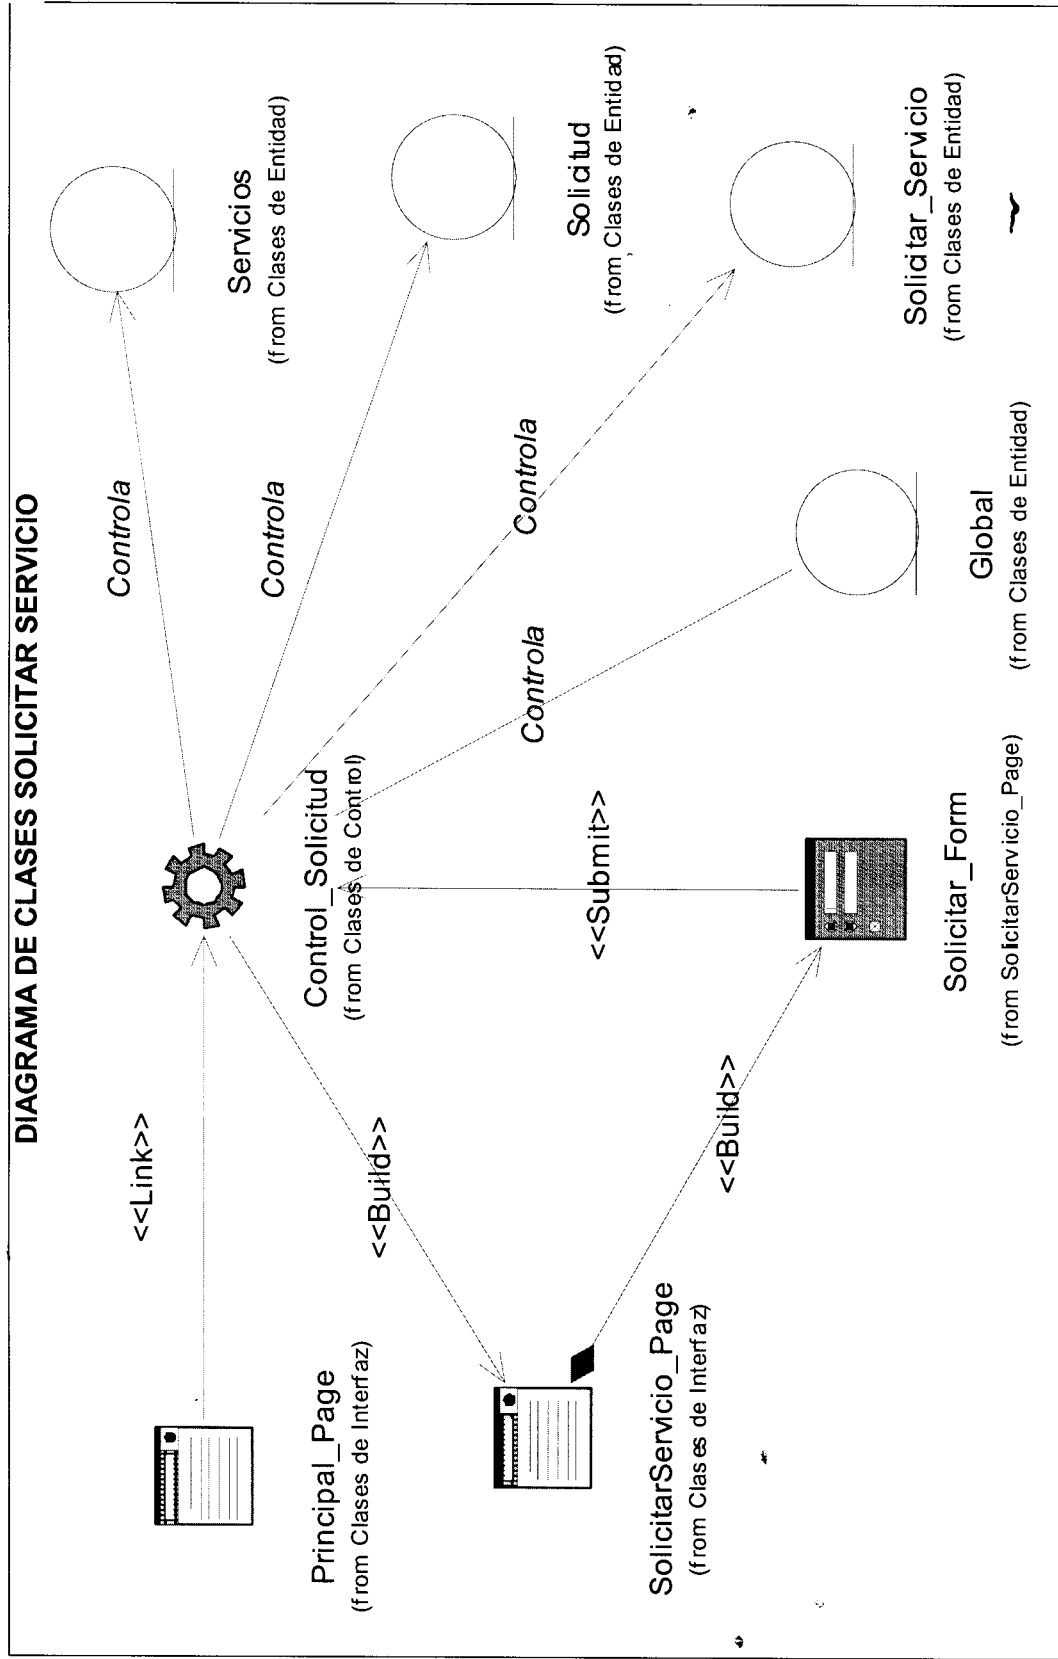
DIAGRAMA DE CLASES SOLICITAR SERVICIO

Servicios
(from Clases de Entidad)

Solicitud
(from Clases de Entidad)

Solicitar_Servicio
(from Clases de Entidad)

Controla

Controla

Controla

Controla

Global
(from Clases de Entidad)

<<Link>>

<<Build>>

Control_Solicitud
(from Clases de Control)

<<Submit>>

<<Build>>

Principal_Page
(from Clases de Interfaz)

SolicitarServicio_Page
(from Clases de Interfaz)

Solicitar_Form
(from SolicitarServicio_Page)